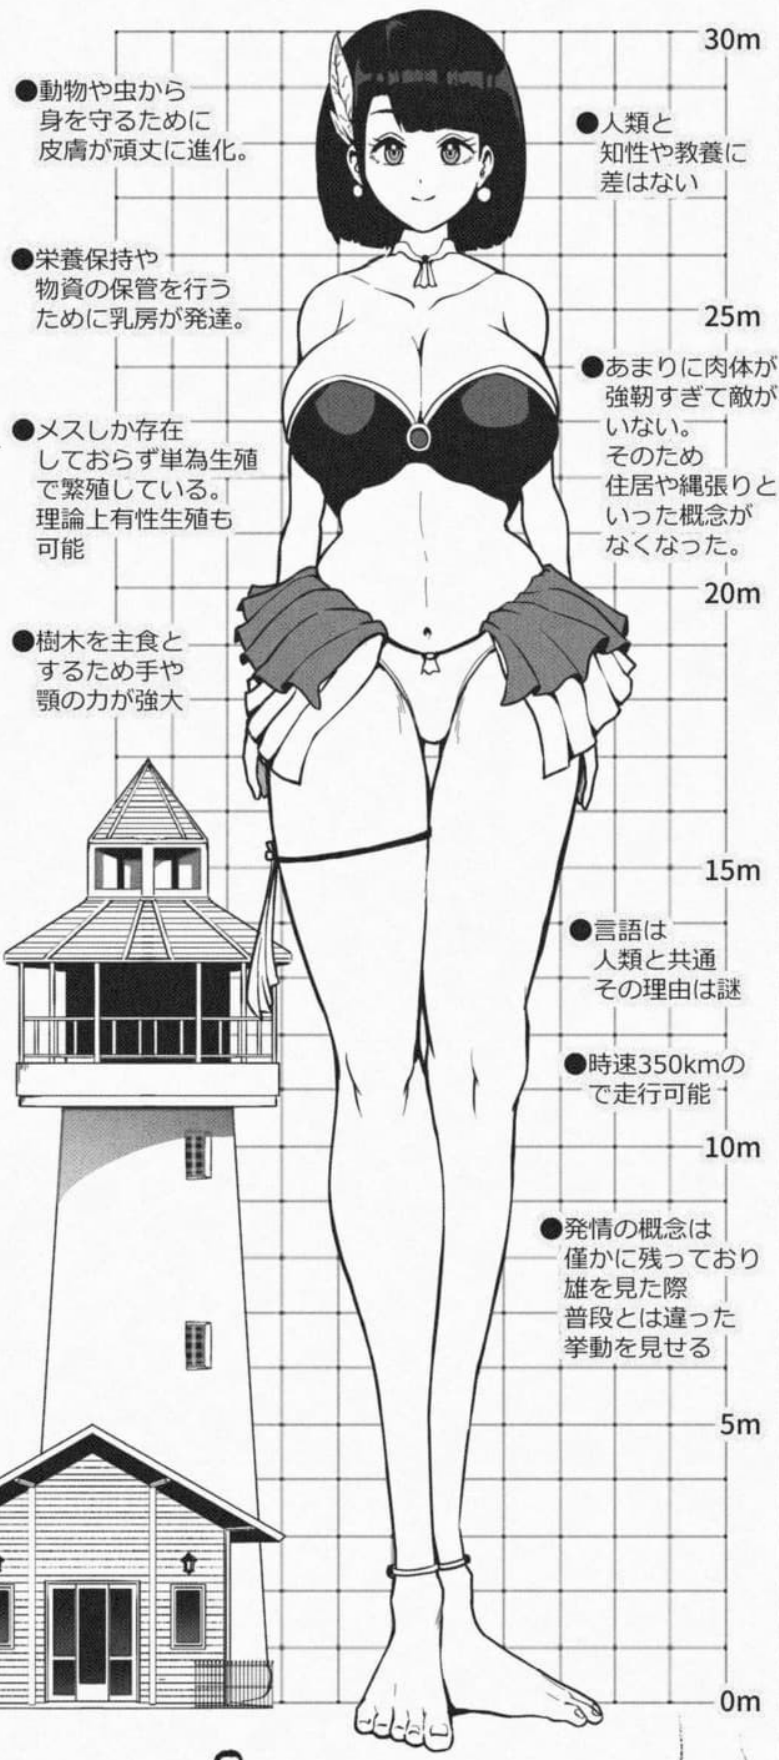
30m

●動物や虫から身を守るために皮膚が頑丈に進化。

●人類と知性や教養に差はない

●栄養保持や物資の保管を行うために乳房が発達。

25m

●あまりに肉体が強靭すぎて敵がいない。そのため住居や縄張りといった概念がなくなった。

●メスしか存在しておらず単為生殖で繁殖している。理論上有性生殖も可能

20m

●樹木を主食とするため手や顎の力が強大

15m

●言語は人類と共通その理由は謎

●時速350kmので走行可能

10m

●発情の概念は僅かに残っており雄を見た際普段とは違った挙動を見せる

5m

0m